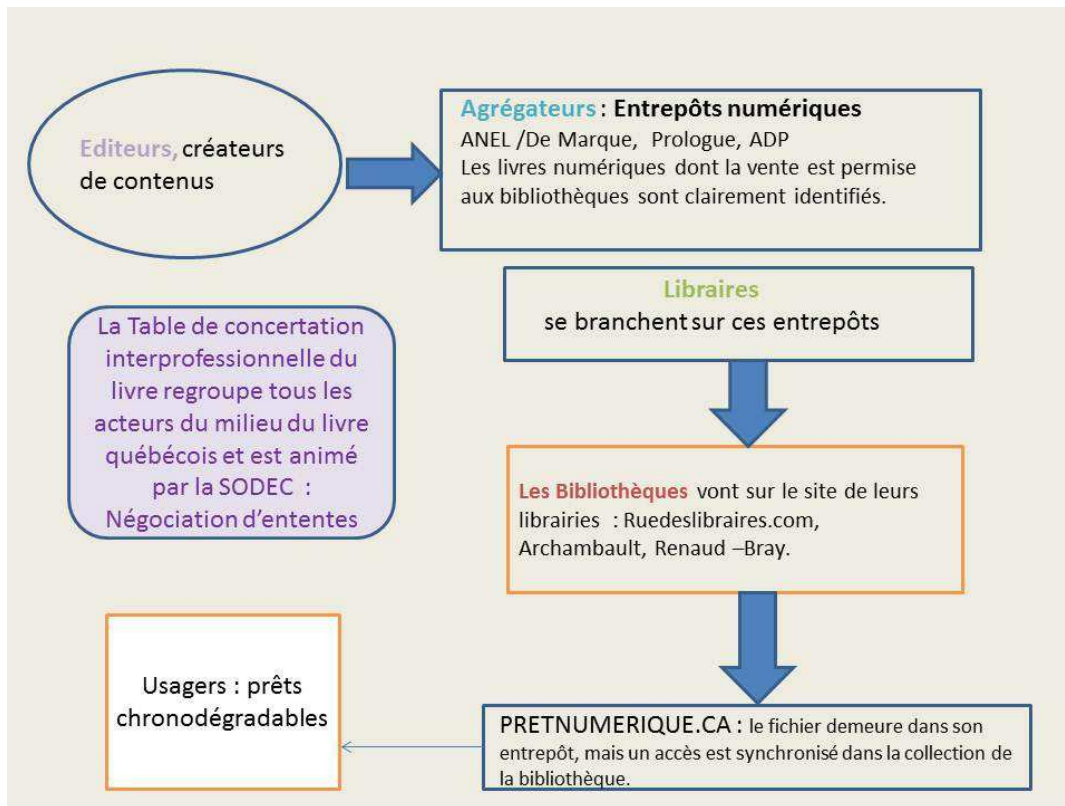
Editeurs, créateurs de contenus

Agrégateurs : Entrepôts numériques
ANEL /De Marque, Prologue, ADP
Les livres numériques dont la vente est permise aux bibliothèques sont clairement identifiés.

Libraires
se branchent sur ces entrepôts

La Table de concertation interprofessionnelle du livre regroupe tous les acteurs du milieu du livre québécois et est animé par la SODEC : Négociation d'ententes

Les Bibliothèques vont sur le site de leurs librairies : Ruedeslibraires.com, Archambault, Renaud –Bray.

Usagers : prêts chronodégradables

PRETNUMERIQUE.CA : le fichier demeure dans son entrepôt, mais un accès est synchronisé dans la collection de la bibliothèque.